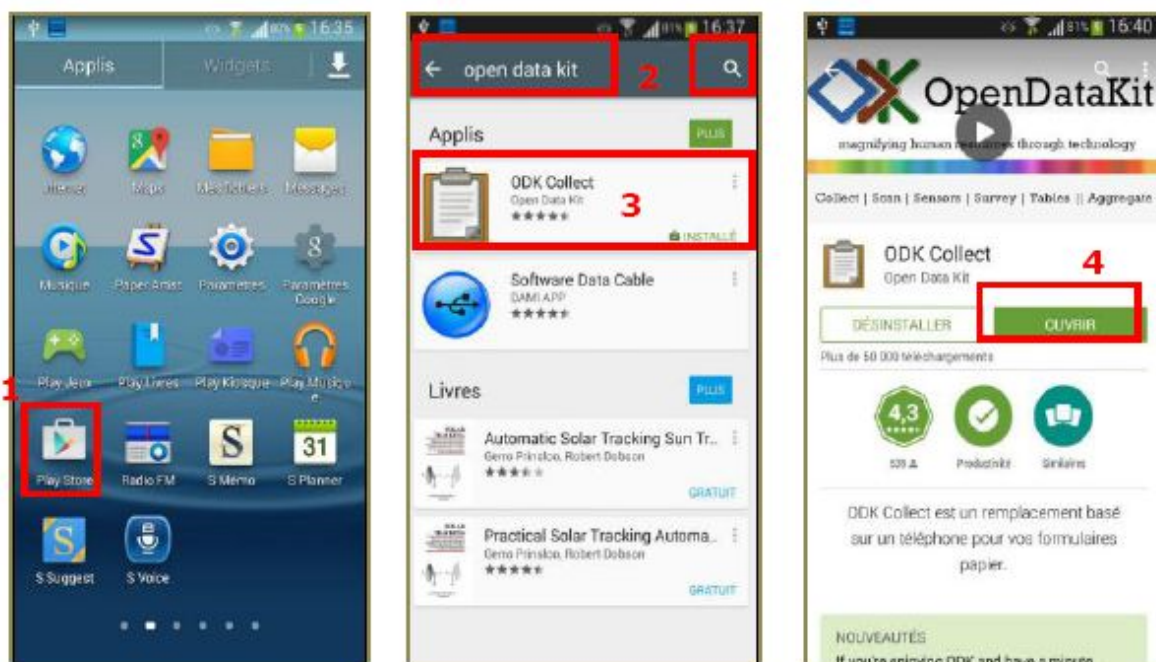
16:35

Applis Widgets

Internet Maps Mes fichiers Messages

Musique Paper Artist Paramètres Paramètres Google

Play Jeux Play Livres Play Kiosque Play Musique

1

Play Store Radio FM S Mémo S Planner

S Suggest S Voice

16:37

open data kit 2

Applis PLUS

ODK Collect
Open Data Kit
★★★★★ 3
INSTALLÉ

Software Data Cable
DAMI APP
★★★★★

Livres PLUS

Automatic Solar Tracking Sun Tr...
Gerro Prinsloo, Robert Dobson
★★★★★
GRATUIT

Practical Solar Tracking Automa...
Gerro Prinsloo, Robert Dobson
★★★★★
GRATUIT

16:40

OpenDataKit
magnifying human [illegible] through technology

Collect | Scan | Sensors | Survey | Tables || Aggregate

ODK Collect
Open Data Kit

4

DÉSINSTALLER OUVRIR

Plus de 50 000 téléchargements

4,3
535 Productivité Similaires

ODK Collect est un remplacement basé sur un téléphone pour vos formulaires papier.

NOUVEAUTÉS
If you're enjoying ODK and have a minute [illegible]